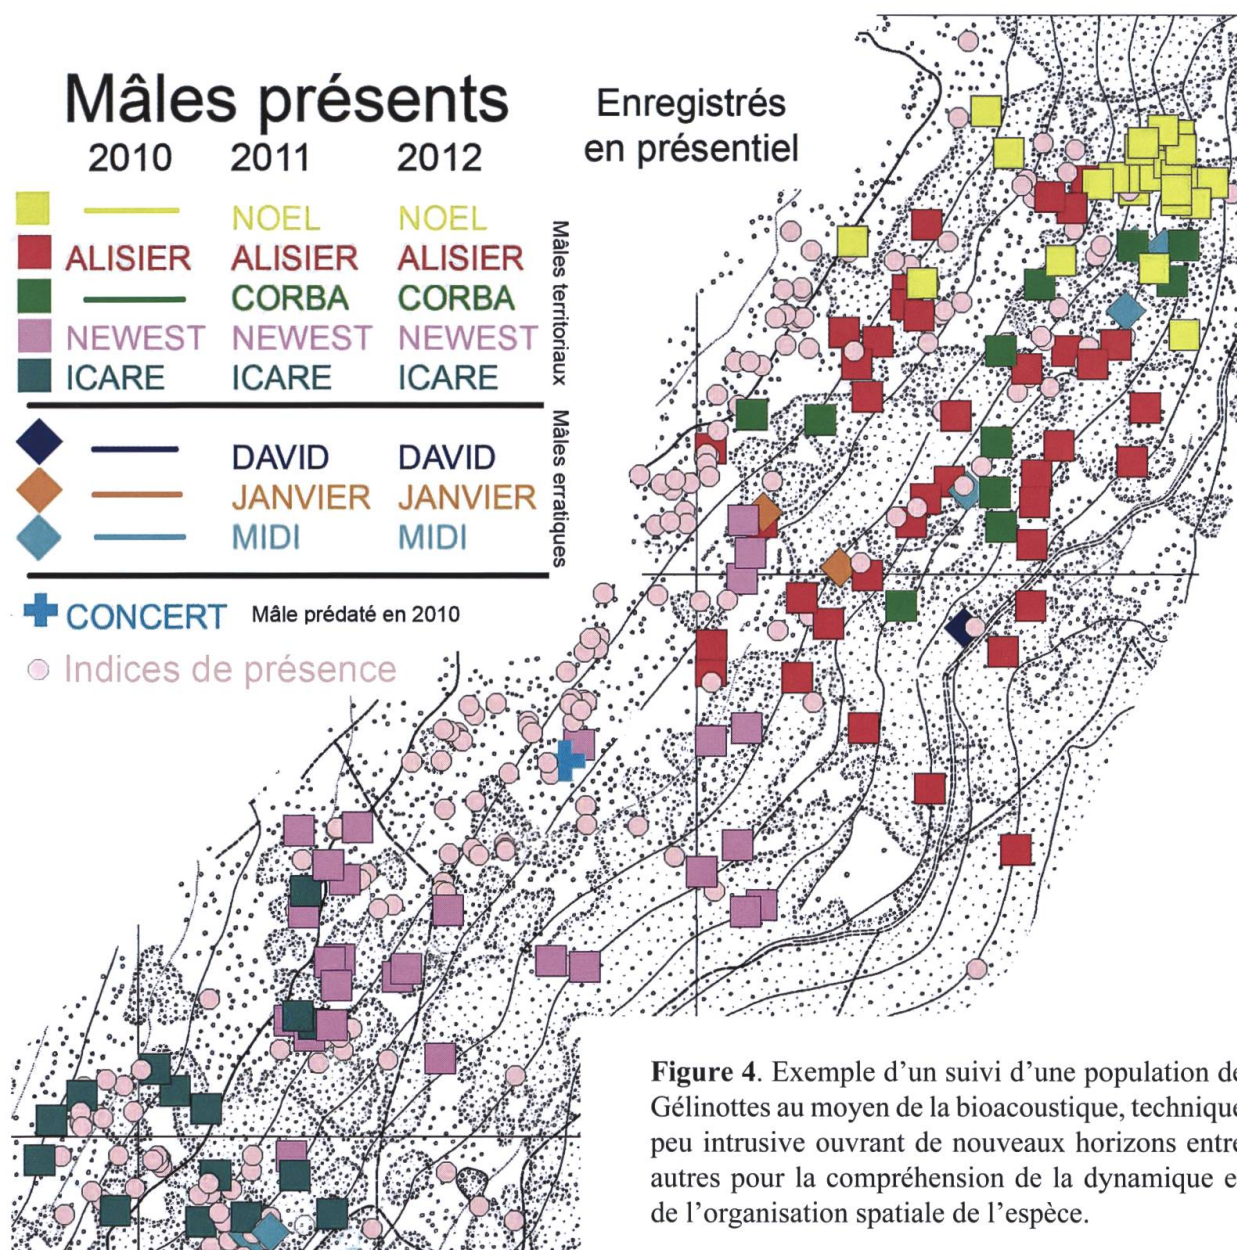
Mâles présents

| 2010 | 2011 | 2012 |
|---|---|---|
|  |  | NOEL | NOEL |
| ALISIER | ALISIER | ALISIER |
|  | CORBA | CORBA |
| NEWEST | NEWEST | NEWEST |
| ICARE | ICARE | ICARE |

Mâles territoriaux

| 2010 | 2011 | 2012 |
|---|---|---|
|  | DAVID | DAVID |
|  | JANVIER | JANVIER |
|  | MIDI | MIDI |

Mâles erratiques

CONCERT Mâle prédaté en 2010

Indices de présence

Enregistrés en présentiel

Figure 4. Exemple d'un suivi d'une population de Gélinottes au moyen de la bioacoustique, technique peu intrusive ouvrant de nouveaux horizons entre autres pour la compréhension de la dynamique et de l'organisation spatiale de l'espèce.